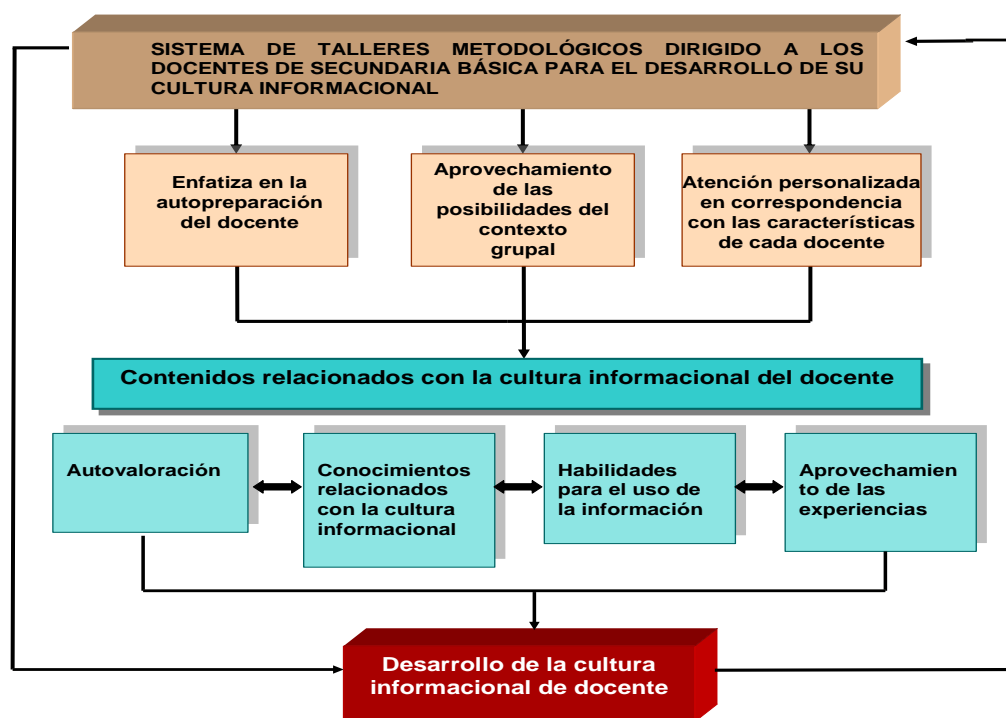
SISTEMA DE TALLERES METODOLÓGICOS DIRIGIDO A LOS DOCENTES DE SECUNDARIA BÁSICA PARA EL DESARROLLO DE SU CULTURA INFORMACIONAL

Enfatiza en la autopreparación del docente

Aprovechamiento de las posibilidades del contexto grupal

Atención personalizada en correspondencia con las características de cada docente

Contenidos relacionados con la cultura informacional del docente

Autovaloración

Conocimientos relacionados con la cultura informacional

Habilidades para el uso de la información

Aprovechamiento de las experiencias

Desarrollo de la cultura informacional de docente